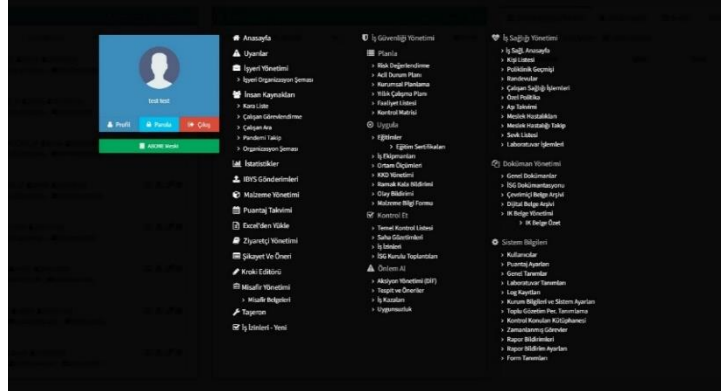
test test

Profil
Parola
Çıkış

ABONE Metni

Anasayfa
Uyarılar
İşyeri Yönetimi
> İşyeri Organizasyon Şeması
İnsan Kaynakları
> Kara Liste
> Çalışan Görevlendirme
> Çalışan Ara
> Pandemi Takip
> Organizasyon Şeması
İstatistikler
IBYS Gönderimleri
Malzeme Yönetimi
Puantaj Takvimi
Excel'den Yükle
Ziyaretçi Yönetimi
Şikayet Ve Öneri
Kroki Editörü
Misafir Yönetimi
> Misafir Belgeleri
Taşeron
İş İzinleri - Yeni

İş Güvenliği Yönetimi
Planla
> Risk Değerlendirme
> Acil Durum Planı
> Kurumsal Planlama
> Yıllık Çalışma Planı
> Faaliyet Listesi
> Kontrol Matrisi
Uygula
> Eğitimler
> Eğitim Sertifikaları
> İş Ekipmanları
> Ortam Ölçümleri
> KKD Yönetimi
> Ramak Kala Bildirimi
> Olay Bildirimi
> Malzeme Bilgi Formu
Kontrol Et
> Temel Kontrol Listesi
> Saha Gözlemleri
> İş İzinleri
> İSG Kurulu Toplantıları
Önlem Al
> Aksiyon Yönetimi (DİF)
> Tespit ve Öneriler
> İş Kazaları
> Uygunsuzluk

İş Sağlığı Yönetimi
> İş Sağlığı Anasayfa
> Kişi Listesi
> Poliklinik Geçmişi
> Randevular
> Çalışan Sağlığı İşlemleri
> Özel Politika
> Aşı Takvimi
> Meslek Hastalıkları
> Meslek Hastalığı Takip
> Sevk Listesi
> Laboratuvar İşlemleri

Doküman Yönetimi
> Genel Dokümanlar
> İSG Dokümantasyonu
> Çevrimiçi Belge Arşivi
> Dijital Belge Arşivi
> İK Belge Yönetimi
> İK Belge Özet

Sistem Bilgileri
> Kullanıcılar
> Puantaj Ayarları
> Genel Tanımlar
> Laboratuvar Tanımları
> Log Kayıtları
> Kurum Bilgileri ve Sistem Ayarları
> Toplu Gözetim Per. Tanımlama
> Kontrol Konuları Kütüphanesi
> Zamanlanmış Görevler
> Rapor Bildirimleri
> Rapor Bildirim Ayarları
> Form Tanımları